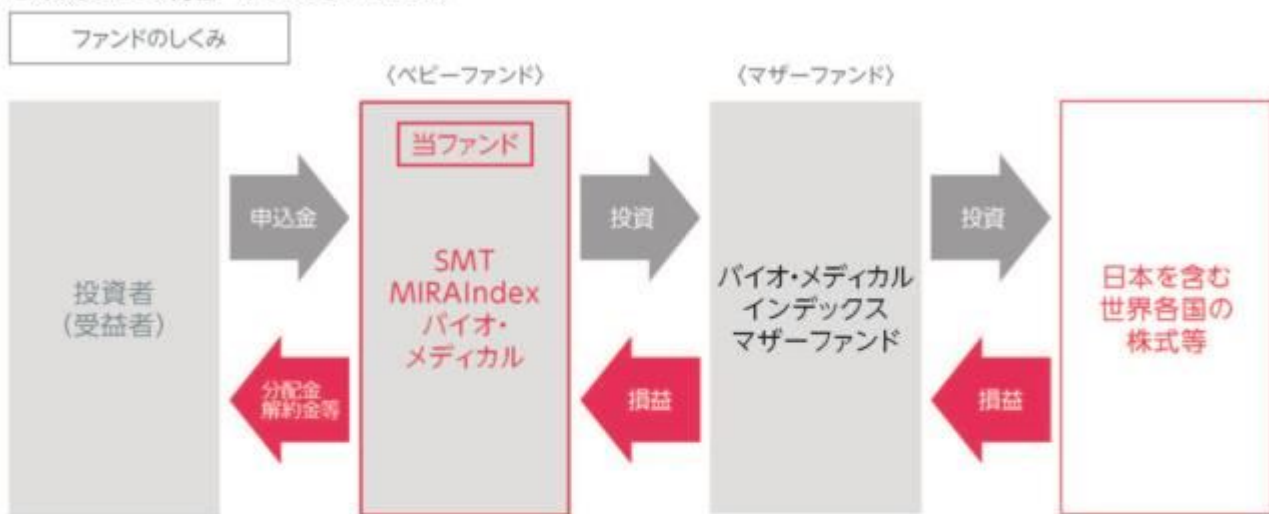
ファンドのしくみ

〈ベビーファンド〉

〈マザーファンド〉

投資者
(受益者)

申込金

分配金
解約金等

当ファンド

SMT
MIRAIndex
バイオ・
メディカル

投資

損益

バイオ・メディカル
インデックス
マザーファンド

投資

損益

日本を含む
世界各国の
株式等